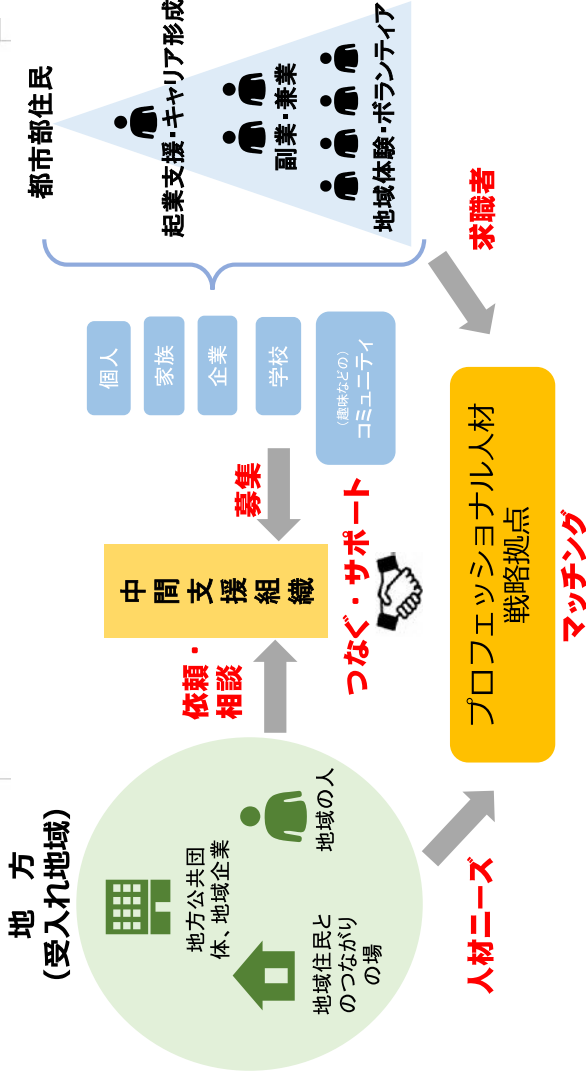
都市部住民

起業支援・キャリア形成

副業・兼業

地域体験・ボランティア

求職者

個人

家族

企業

学校

（趣味などの）コミュニティ

募集

中間支援組織

つなぐ・サポート

プロフェッショナル人材戦略拠点

マッチング

依頼・相談

地方（受入れ地域）

地方公共団体、地域企業

地域の人

地域住民とのつながりの場

人材ニーズ